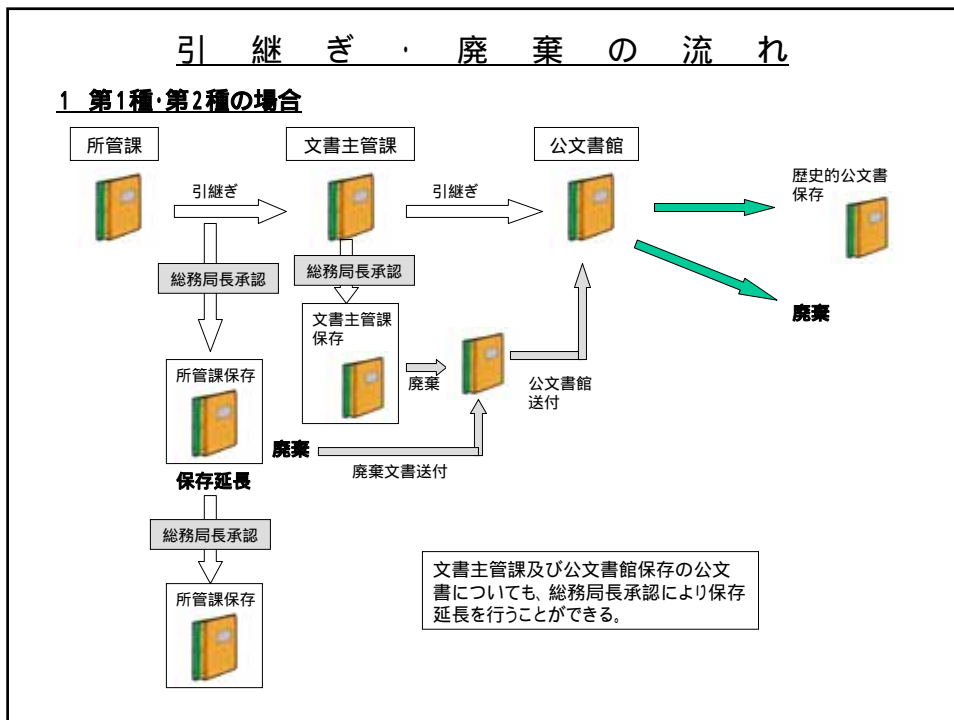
引継ぎ・廃棄の流れ

1 第1種・第2種の場合

所管課

文書主管課

公文書館

引継ぎ

引継ぎ

歴史的公文書保存

総務局長承認

総務局長承認

文書主管課保存

廃棄

所管課保存

廃棄

公文書館送付

廃棄

廃棄文書送付

保存延長

総務局長承認

所管課保存

文書主管課及び公文書館保存の公文書についても、総務局長承認により保存延長を行うことができる。